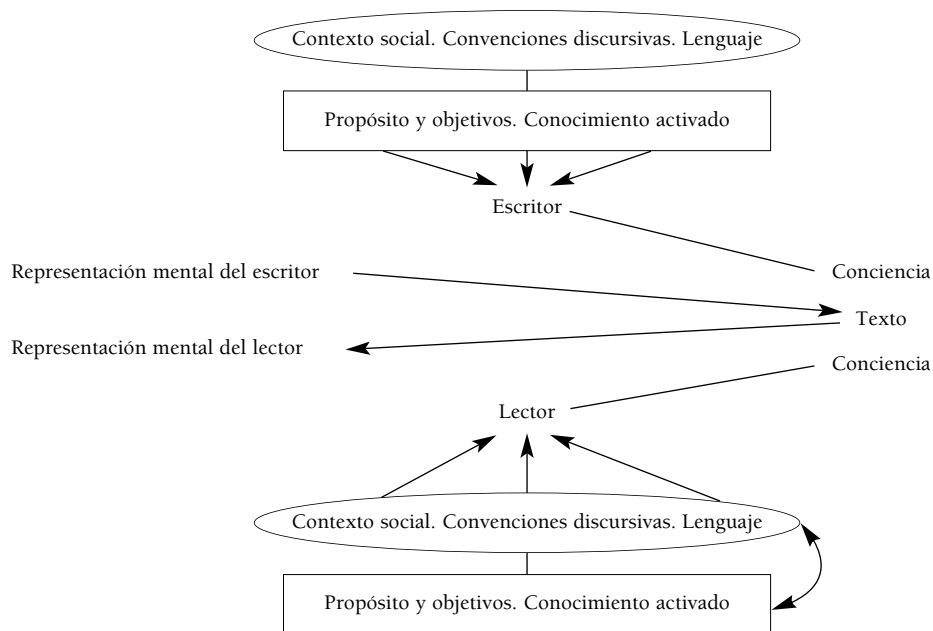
Contexto social. Convenciones discursivas. Lenguaje

Propósito y objetivos. Conocimiento activado

Escritor

Conciencia

Representación mental del escritor

Texto

Representación mental del lector

Conciencia

Lector

Contexto social. Convenciones discursivas. Lenguaje

Propósito y objetivos. Conocimiento activado